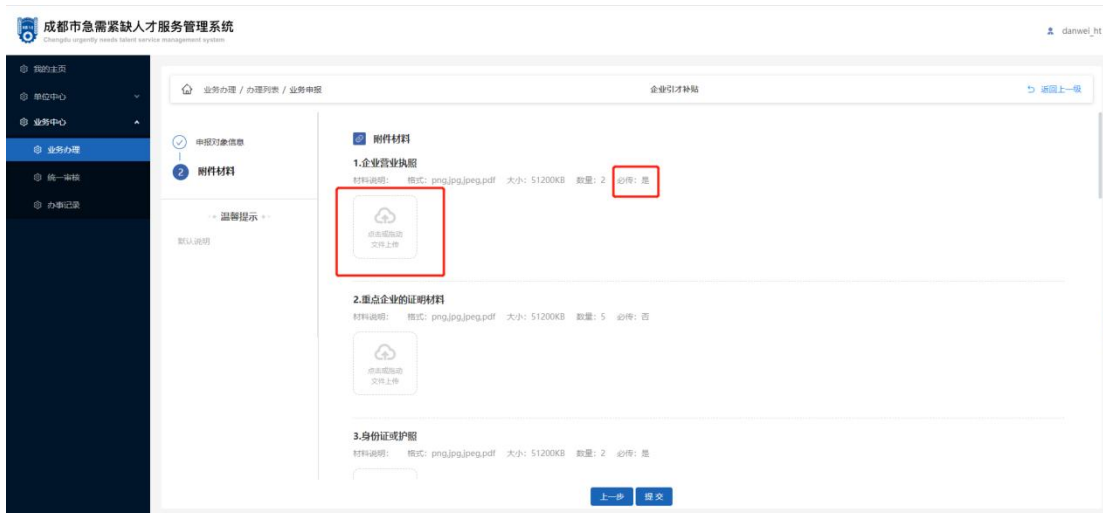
成都市急需紧缺人才服务管理系统
Chengdu urgently needs talent service management system

danwei_ht

我的主页
单位中心
业务中心
业务办理
统一审核
办事记录

业务办理 / 办理列表 / 业务申报
企业引才补贴
返回上一级

申报对象信息
2 附件材料

温馨提示
默认说明

附件材料

1.企业营业执照
材料说明: 格式: png,jpg,jpeg,pdf 大小: 51200KB 数量: 2 必传: 是
点击或拖动文件上传

2.重点企业的证明材料
材料说明: 格式: png,jpg,jpeg,pdf 大小: 51200KB 数量: 5 必传: 否
点击或拖动文件上传

3.身份证或护照
材料说明: 格式: png,jpg,jpeg,pdf 大小: 51200KB 数量: 2 必传: 是

上一步 提交